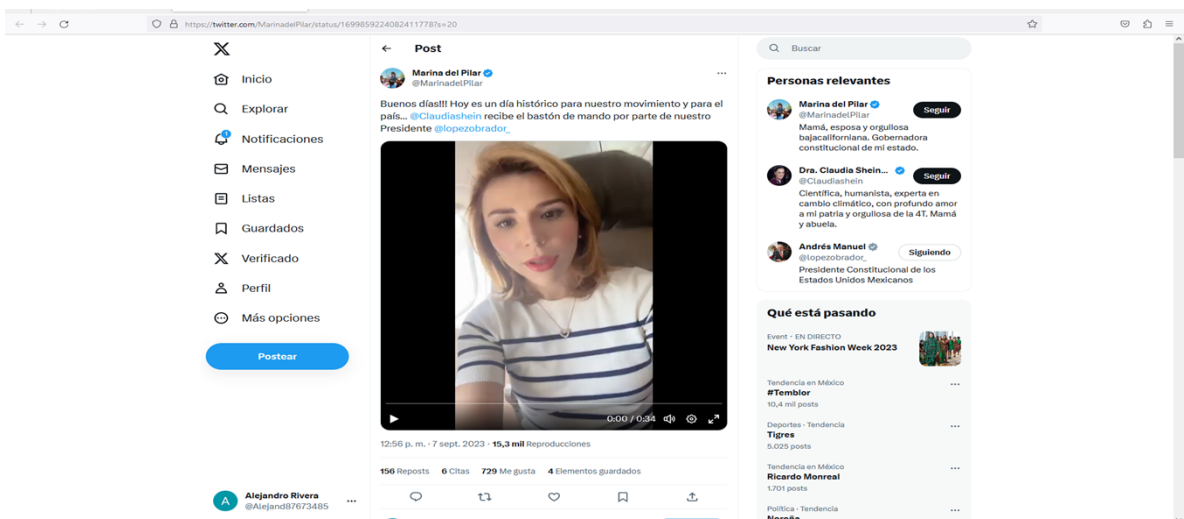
https://twitter.com/MarinadelPilar/status/1699859224082411778?s=20

Inicio
Explorar
Notificaciones
Mensajes
Listas
Guardados
Verificado
Perfil
Más opciones
Postear

Alejandro Rivera
@Alejand87673485

Post

Marina del Pilar
@MarinadelPilar

Buenos días!!! Hoy es un día histórico para nuestro movimiento y para el país... @Claudiashein recibe el bastón de mando por parte de nuestro Presidente @lopezobrador_

0:00 / 0:34

12:56 p. m. · 7 sept. 2023 · 15,3 mil Reproducciones

156 Reposts 6 Citas 729 Me gusta 4 Elementos guardados

Buscar

Personas relevantes

Marina del Pilar
@MarinadelPilar
Seguir
Mamá, esposa y orgullosa bajacaliforniana. Gobernadora constitucional de mi estado.

Dra. Claudia Shein...
@Claudiashein
Seguir
Científica, humanista, experta en cambio climático, con profundo amor a mi patria y orgullosa de la 4T. Mamá y abuela.

Andrés Manuel
@lopezobrador_
Siguiendo
Presidente Constitucional de los Estados Unidos Mexicanos

Qué está pasando

Event · EN DIRECTO
New York Fashion Week 2023

Tendencia en México
#Temblor
10,4 mil posts

Deportes · Tendencia
Tigres
5.025 posts

Tendencia en México
Ricardo Monreal
1.701 posts

Política · Tendencia
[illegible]